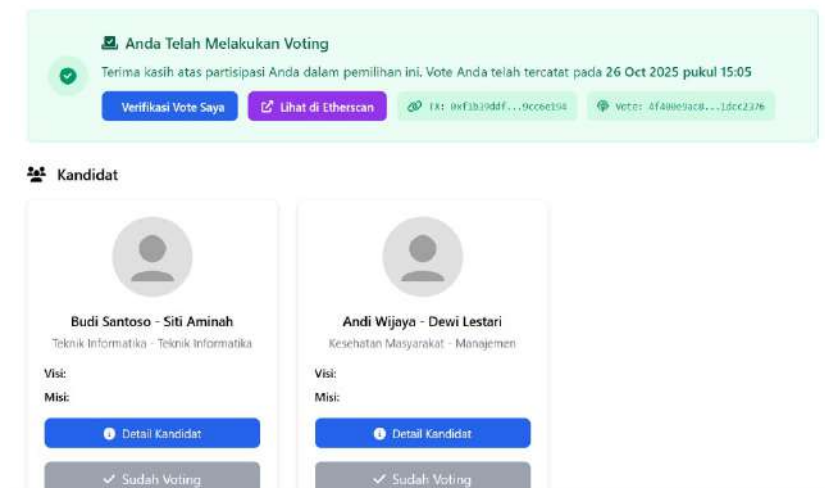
Anda Telah Melakukan Voting

Terima kasih atas partisipasi Anda dalam pemilihan ini. Vote Anda telah tercatat pada 26 Oct 2025 pukul 15:05

Verifikasi Vote Saya

Lihat di Etherscan

TX: 0xf1b39ddf...9cc6e194

Vote: 4f480e9ac0...1dcc2376

Kandidat

Budi Santoso - Siti Aminah

Teknik Informatika - Teknik Informatika

Visi:

Misi:

Detail Kandidat

Sudah Voting

Andi Wijaya - Dewi Lestari

Kesehatan Masyarakat - Manajemen

Visi:

Misi:

Detail Kandidat

Sudah Voting